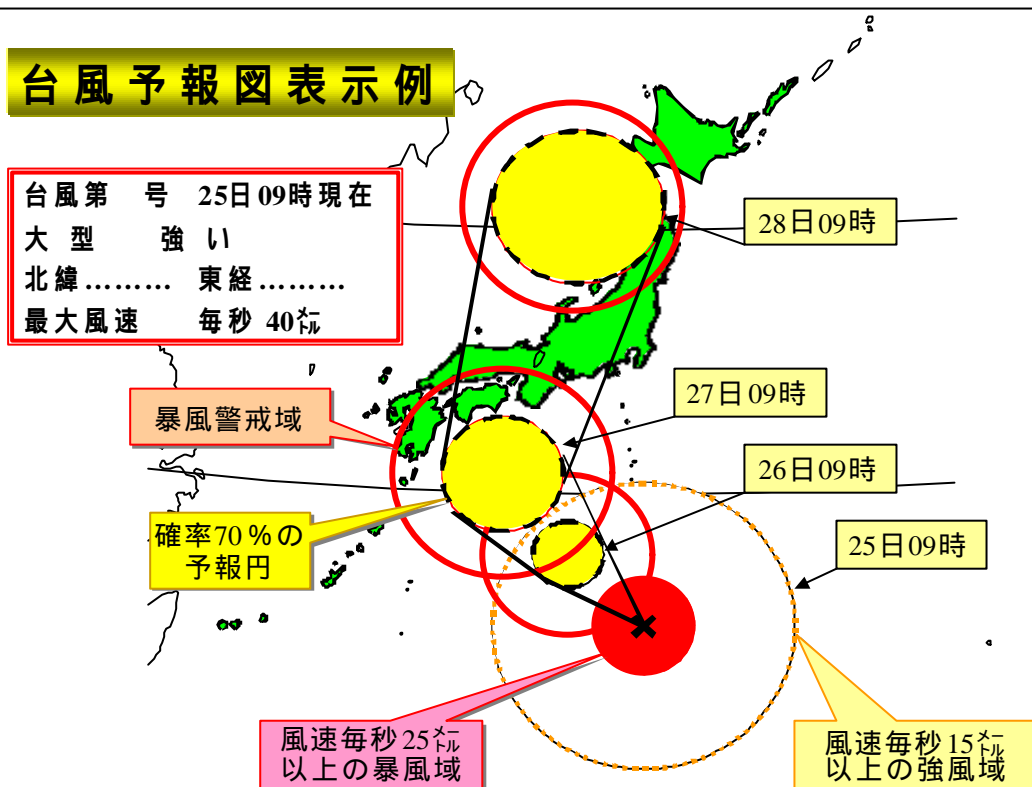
台風予報図表示例

台風第　号　25日09時現在
大型　　強い
北緯………　東経………
最大風速　　毎秒 40㍍

28日09時

27日09時

26日09時

25日09時

暴風警戒域

確率70％の
予報円

風速毎秒25㍍
以上の暴風域

風速毎秒15㍍
以上の強風域